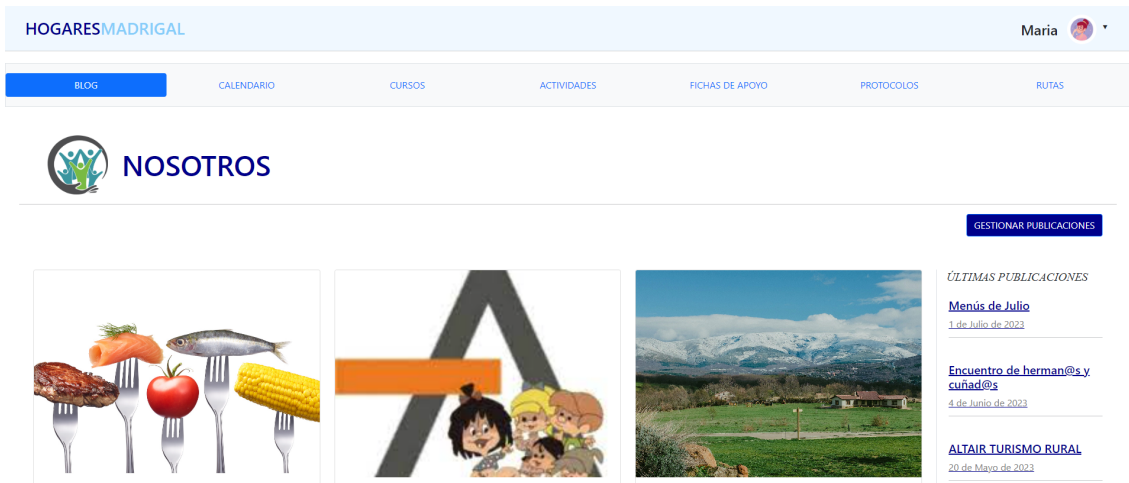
HOGARESMADRIGAL

Maria

BLOG
CALENDARIO
CURSOS
ACTIVIDADES
FICHAS DE APOYO
PROTOCOLOS
RUTAS

NOSOTROS

GESTIONAR PUBLICACIONES

ÚLTIMAS PUBLICACIONES

Menús de Julio
1 de Julio de 2023

Encuentro de herman@s y cuñad@s
4 de Junio de 2023

ALTAIR TURISMO RURAL
20 de Mayo de 2023